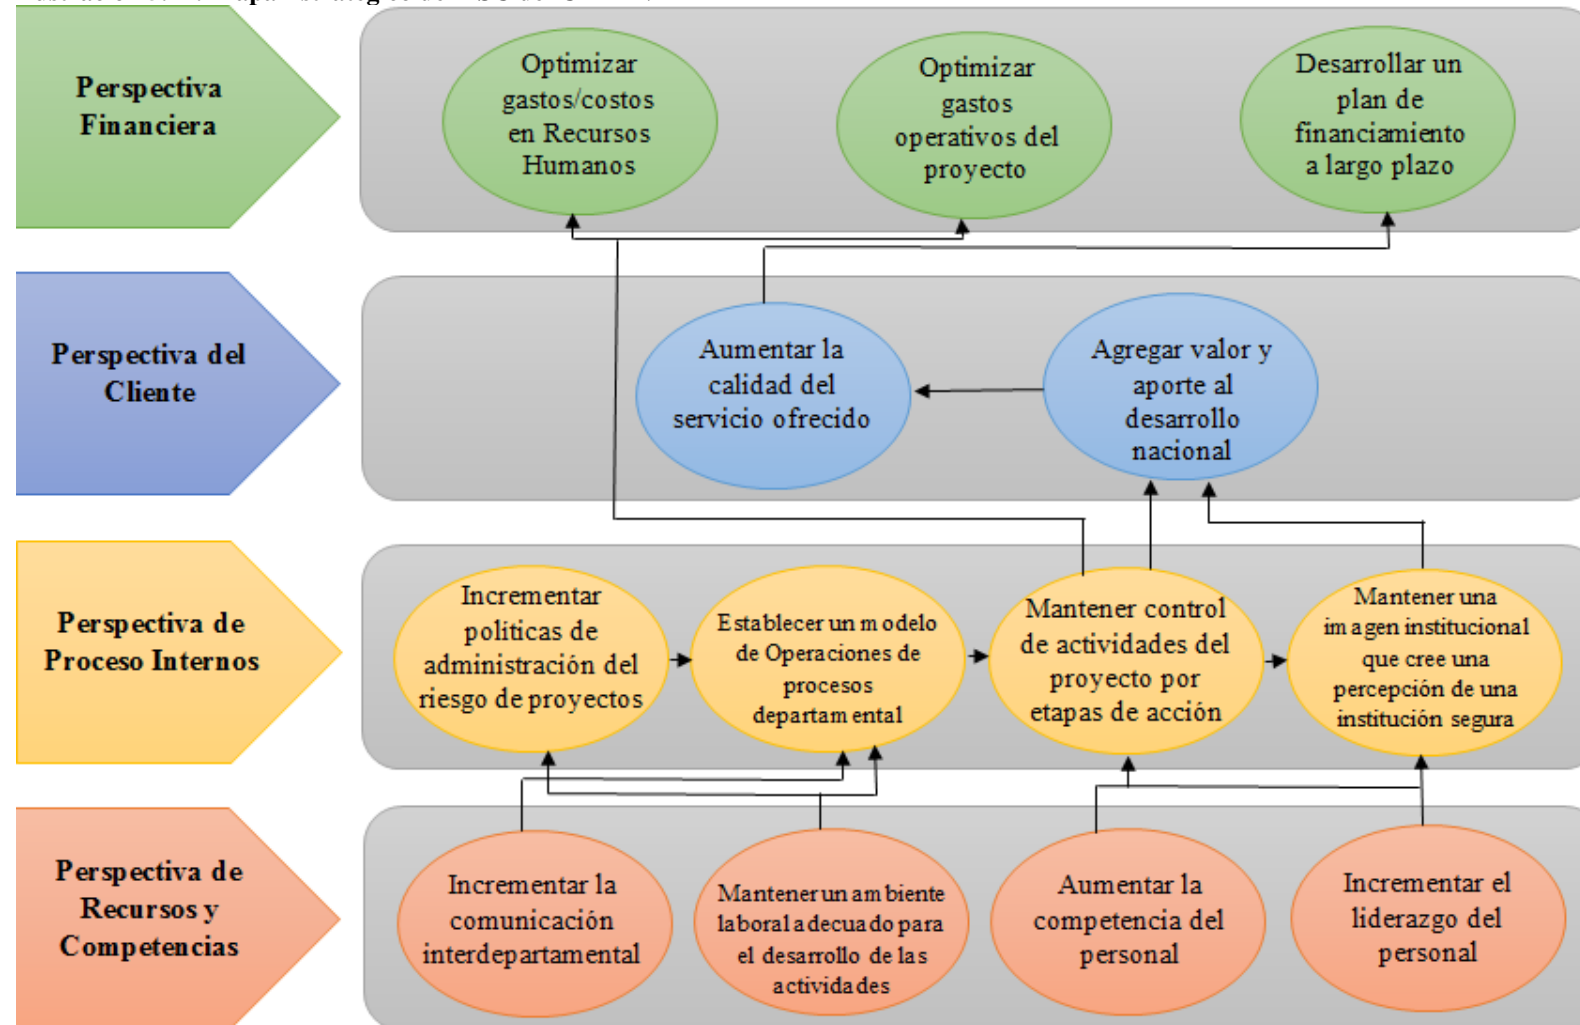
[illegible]

Perspectiva Financiera

Optimizar gastos/costos en Recursos Humanos

Optimizar gastos operativos del proyecto

Desarrollar un plan de financiamiento a largo plazo

Perspectiva del Cliente

Aumentar la calidad del servicio ofrecido

Agregar valor y aporte al desarrollo nacional

Perspectiva de Proceso Internos

Incrementar politicas de administración del riesgo de proyectos

Establecer un modelo de Operaciones de procesos departamental

Mantener control de actividades del proyecto por etapas de acción

Mantener una imagen institucional que cree una percepción de una institución segura

Perspectiva de Recursos y Competencias

Incrementar la comunicación interdepartamental

Mantener un ambiente laboral adecuado para el desarrollo de las actividades

Aumentar la competencia del personal

Incrementar el liderazgo del personal